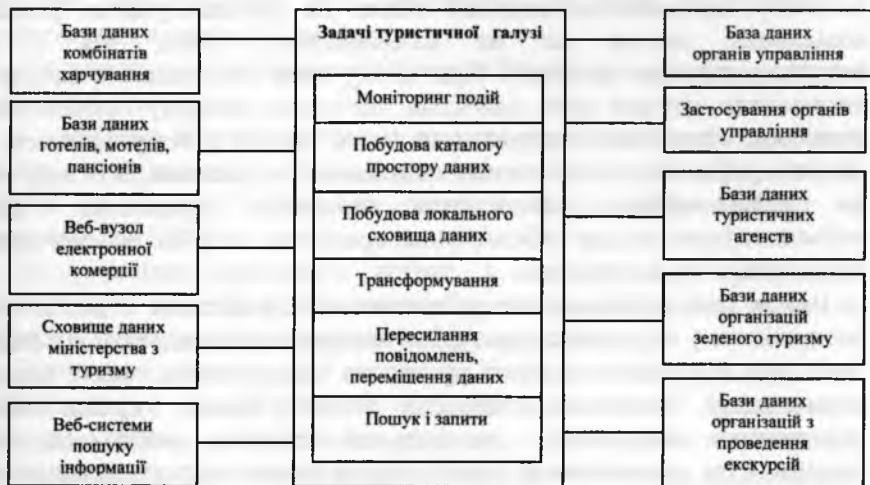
Бази даних комбінатів харчування

Бази даних готелів, мотелів, пансіонів

Веб-вузол електронної комерції

Сховище даних міністерства з туризму

Веб-системи пошуку інформації

Задачі туристичної галузі

Моніторинг подій

Побудова каталогу простору даних

Побудова локального сховища даних

Трансформування

Пересилання повідомлень, переміщення даних

Пошук і запити

База даних органів управління

Застосування органів управління

Бази даних туристичних агенств

Бази даних організацій зеленого туризму

Бази даних організацій з проведення екскурсій